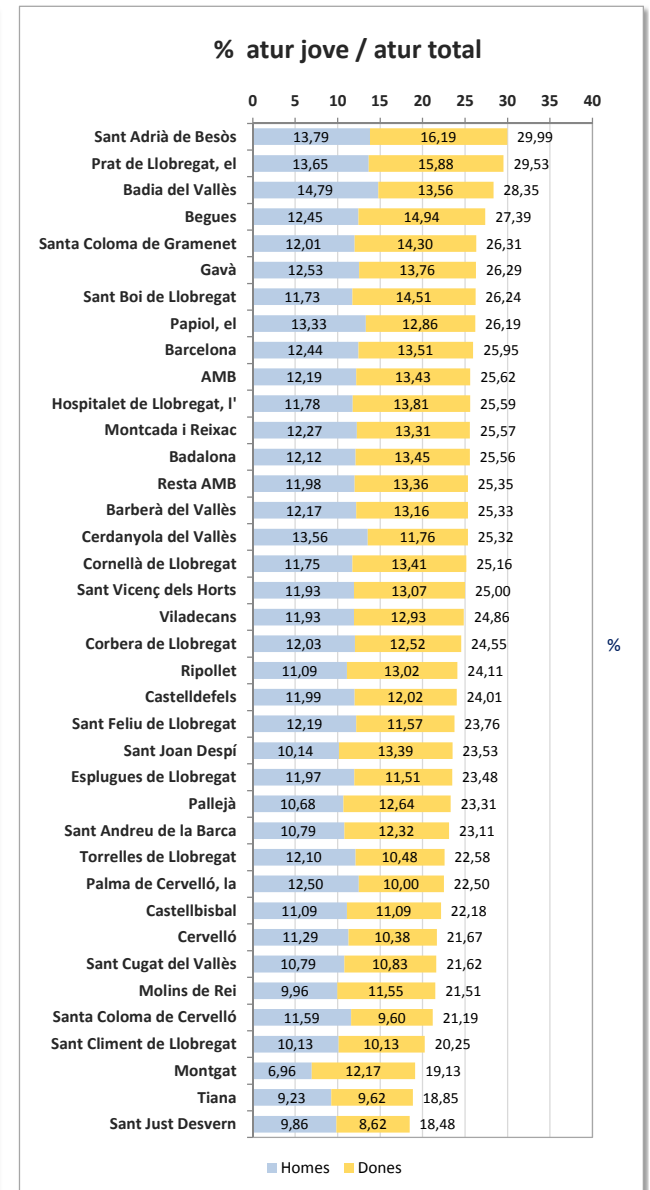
% atur jove / atur total

0 5 10 15 20 25 30 35 40

| | Homes | Dones | Total |
|---|---|---|---|
| Sant Adrià de Besòs | 13,79 | 16,19 | 29,99 |
| Prat de Llobregat, el | 13,65 | 15,88 | 29,53 |
| Badia del Vallès | 14,79 | 13,56 | 28,35 |
| Begues | 12,45 | 14,94 | 27,39 |
| Santa Coloma de Gramenet | 12,01 | 14,30 | 26,31 |
| Gavà | 12,53 | 13,76 | 26,29 |
| Sant Boi de Llobregat | 11,73 | 14,51 | 26,24 |
| Papiol, el | 13,33 | 12,86 | 26,19 |
| Barcelona | 12,44 | 13,51 | 25,95 |
| AMB | 12,19 | 13,43 | 25,62 |
| Hospitalet de Llobregat, l' | 11,78 | 13,81 | 25,59 |
| Montcada i Reixac | 12,27 | 13,31 | 25,57 |
| Badalona | 12,12 | 13,45 | 25,56 |
| Resta AMB | 11,98 | 13,36 | 25,35 |
| Barberà del Vallès | 12,17 | 13,16 | 25,33 |
| Cerdanyola del Vallès | 13,56 | 11,76 | 25,32 |
| Cornellà de Llobregat | 11,75 | 13,41 | 25,16 |
| Sant Vicenç dels Horts | 11,93 | 13,07 | 25,00 |
| Viladecans | 11,93 | 12,93 | 24,86 |
| Corbera de Llobregat | 12,03 | 12,52 | 24,55 |
| Ripollet | 11,09 | 13,02 | 24,11 |
| Castelldefels | 11,99 | 12,02 | 24,01 |
| Sant Feliu de Llobregat | 12,19 | 11,57 | 23,76 |
| Sant Joan Despí | 10,14 | 13,39 | 23,53 |
| Esplugues de Llobregat | 11,97 | 11,51 | 23,48 |
| Pallejà | 10,68 | 12,64 | 23,31 |
| Sant Andreu de la Barca | 10,79 | 12,32 | 23,11 |
| Torrelles de Llobregat | 12,10 | 10,48 | 22,58 |
| Palma de Cervelló, la | 12,50 | 10,00 | 22,50 |
| Castellbisbal | 11,09 | 11,09 | 22,18 |
| Cervelló | 11,29 | 10,38 | 21,67 |
| Sant Cugat del Vallès | 10,79 | 10,83 | 21,62 |
| Molins de Rei | 9,96 | 11,55 | 21,51 |
| Santa Coloma de Cervelló | 11,59 | 9,60 | 21,19 |
| Sant Climent de Llobregat | 10,13 | 10,13 | 20,25 |
| Montgat | 6,96 | 12,17 | 19,13 |
| Tiana | 9,23 | 9,62 | 18,85 |
| Sant Just Desvern | 9,86 | 8,62 | 18,48 |

%

Homes Dones